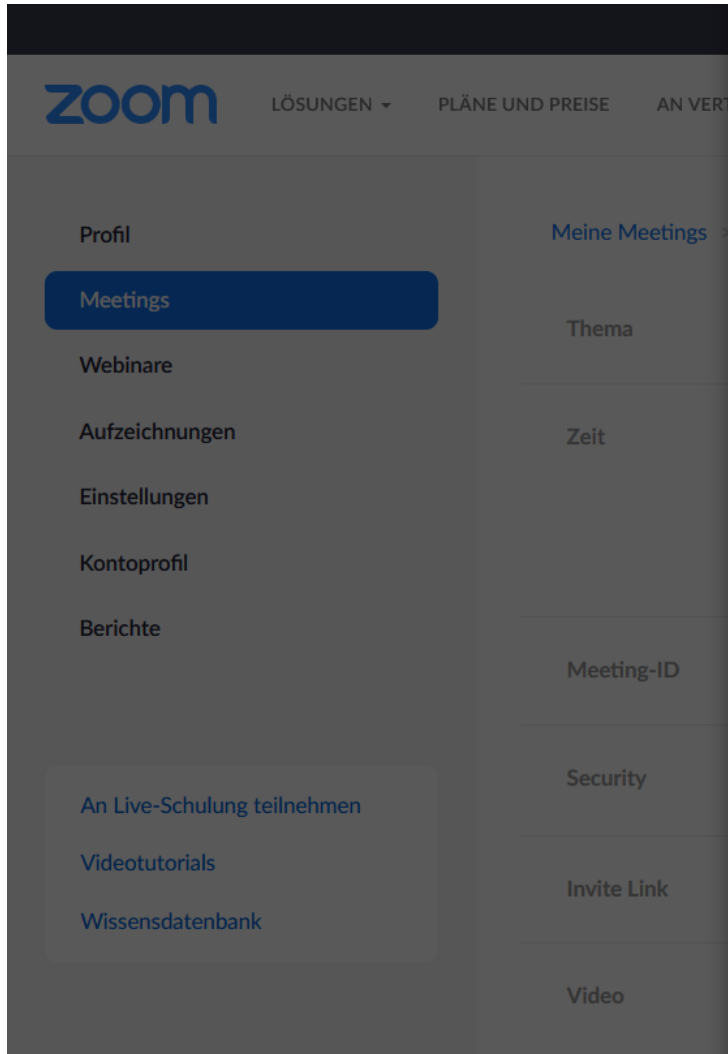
zoom LÖSUNGEN ▾ PLÄNE UND PREISE AN VERT

Profil
Meetings
Webinare
Aufzeichnungen
Einstellungen
Kontoprofil
Berichte

An Live-Schulung teilnehmen
Videotutorials
Wissensdatenbank

Meine Meetings >

Thema

Zeit

Meeting-ID

Security

Invite Link

Video